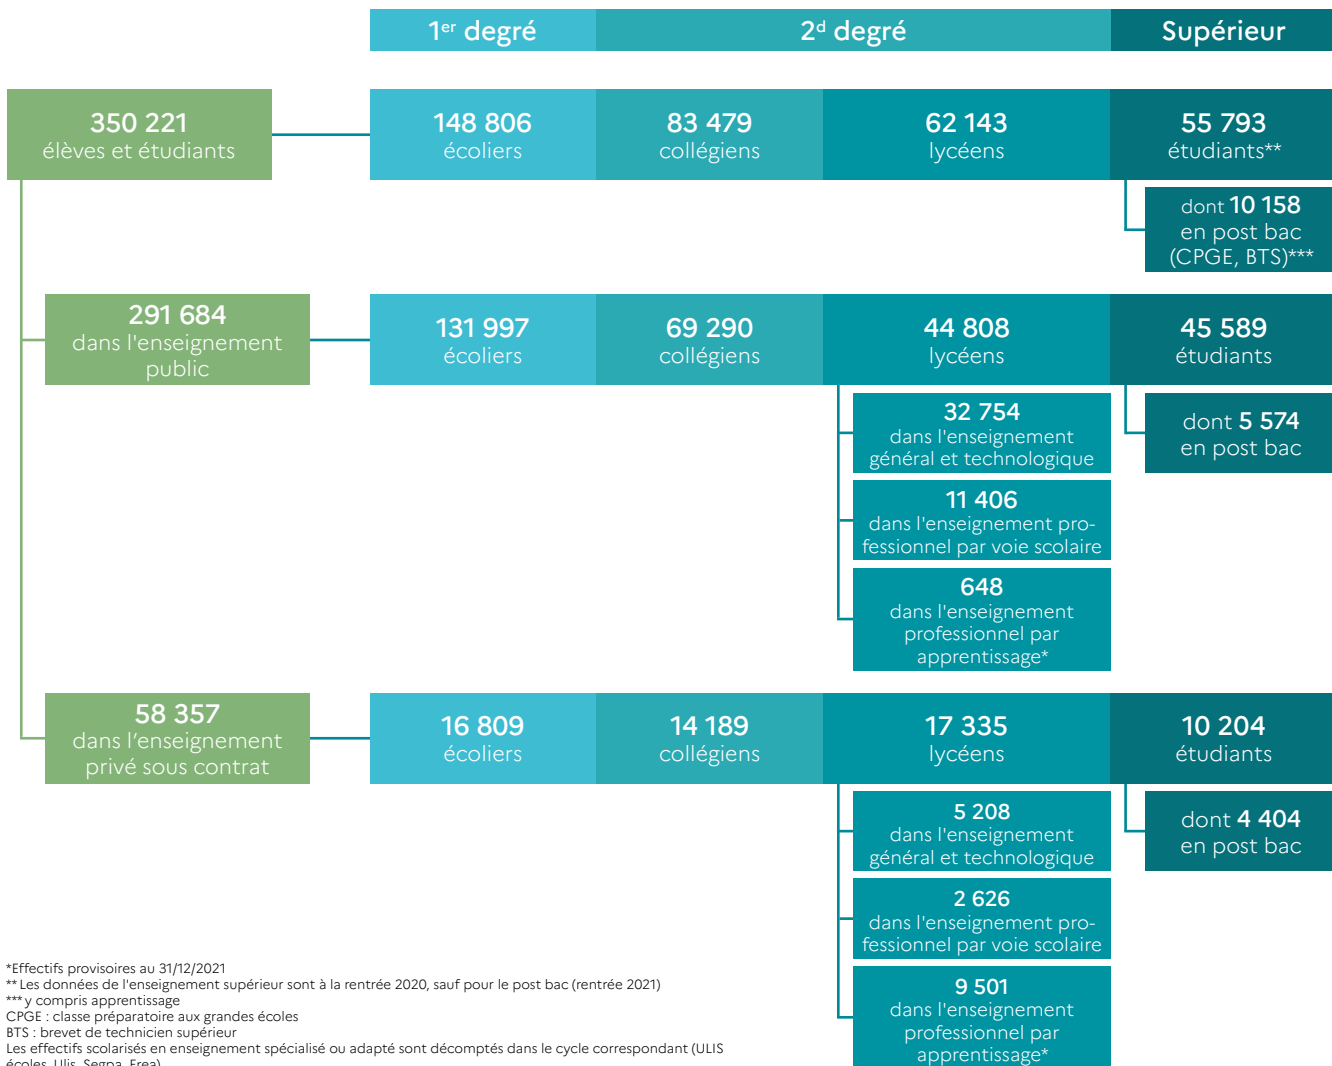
1$^{er}$ degré

2$^{d}$ degré

Supérieur

350 221
élèves et étudiants

148 806
écoliers

83 479
collégiens

62 143
lycéens

55 793
étudiants**

dont 10 158
en post bac
(CPGE, BTS)***

291 684
dans l'enseignement public

131 997
écoliers

69 290
collégiens

44 808
lycéens

45 589
étudiants

dont 5 574
en post bac

32 754
dans l'enseignement général et technologique

11 406
dans l'enseignement professionnel par voie scolaire

648
dans l'enseignement professionnel par apprentissage*

58 357
dans l'enseignement privé sous contrat

16 809
écoliers

14 189
collégiens

17 335
lycéens

10 204
étudiants

dont 4 404
en post bac

5 208
dans l'enseignement général et technologique

2 626
dans l'enseignement professionnel par voie scolaire

9 501
dans l'enseignement professionnel par apprentissage*

*Effectifs provisoires au 31/12/2021
** Les données de l'enseignement supérieur sont à la rentrée 2020, sauf pour le post bac (rentrée 2021)
*** y compris apprentissage
CPGE : classe préparatoire aux grandes écoles
BTS : brevet de technicien supérieur
Les effectifs scolarisés en enseignement spécialisé ou adapté sont décomptés dans le cycle correspondant (ULIS écoles, Ulis, Segpa, Erea)